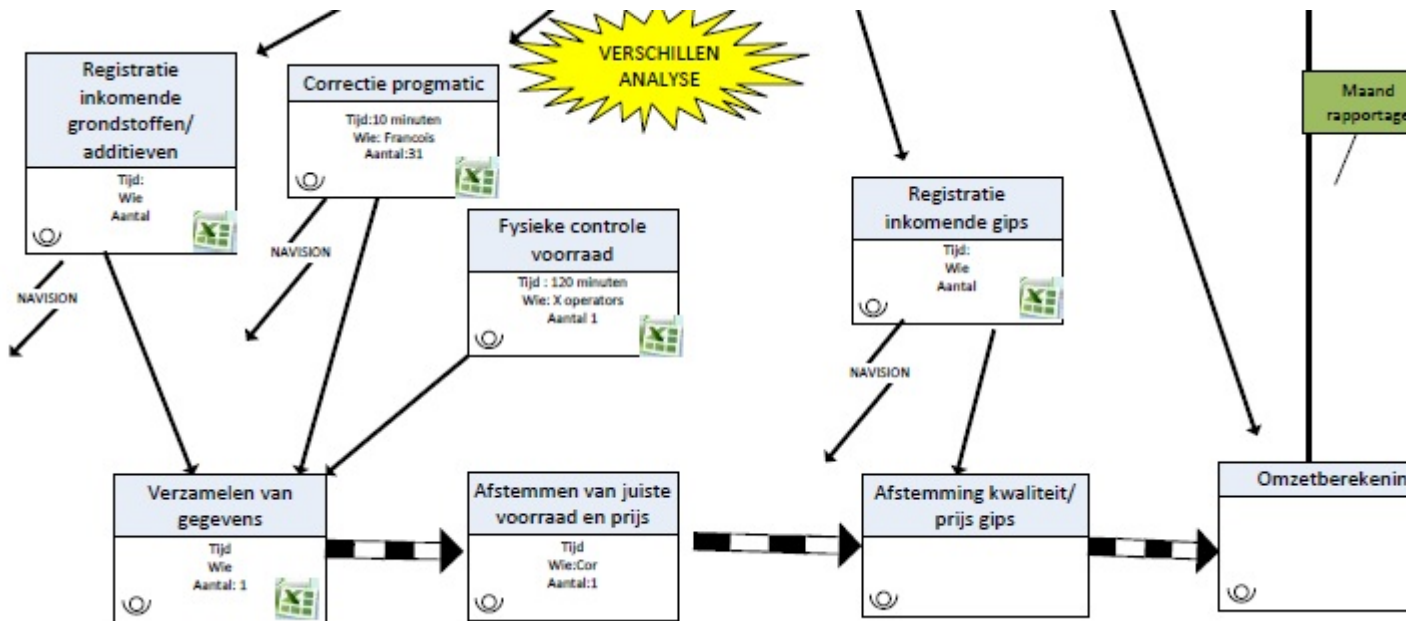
VERSCHILLEN ANALYSE

Registratie inkomende grondstoffen/ additieven
Tijd:
Wie
Aantal

Correctie progmatic
Tijd:10 minuten
Wie: Francois
Aantal:31

NAVISION

NAVISION

Fysieke controle voorraad
Tijd : 120 minuten
Wie: X operators
Aantal 1

Registratie inkomende gips
Tijd:
Wie
Aantal

NAVISION

Maand rapportage

Verzamelen van gegevens
Tijd
Wie
Aantal: 1

Afstemmen van juiste voorraad en prijs
Tijd
Wie:Cor
Aantal:1

Afstemming kwaliteit/ prijs gips

Omzetberekenin